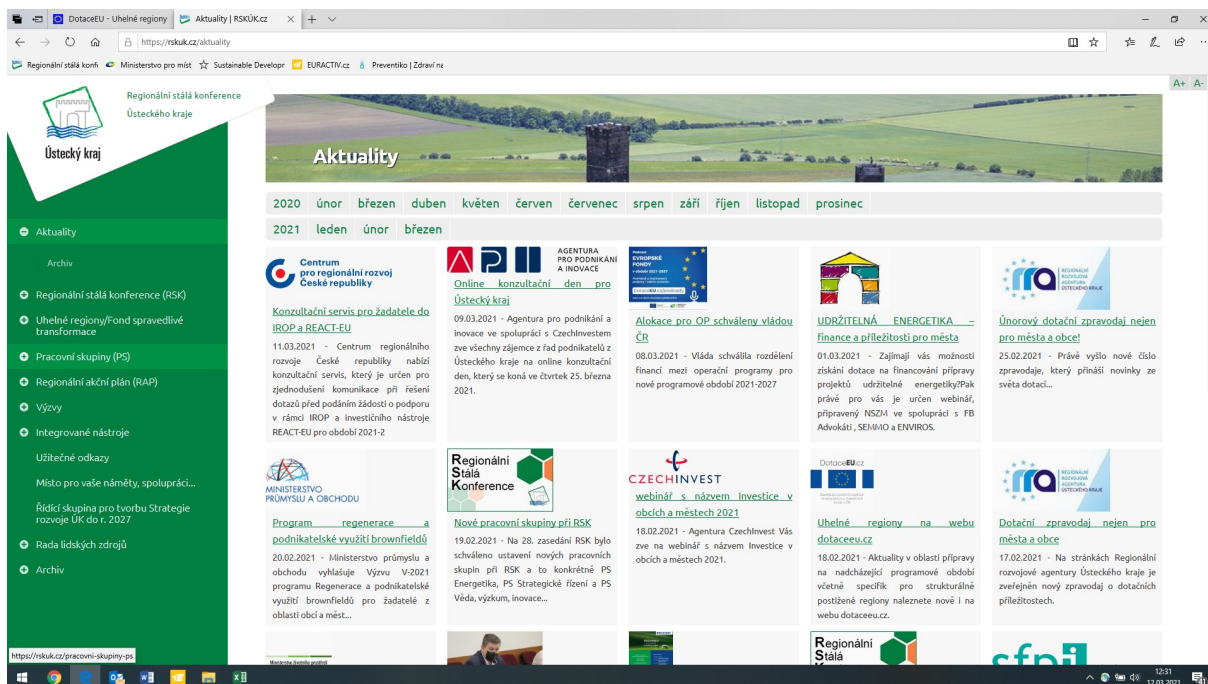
DotaceEU - Uhelné regiony | Aktuality | RSKÚK.cz

https://rskuk.cz/aktuality

Regionální stálá konf | Ministerstvo pro míst | Sustainable Developr | EURACTIV.cz | Preventiko | Zdraví ne

A+ A-

Regionální stálá konference Ústeckého kraje

Ústecký kraj

Aktuality

Aktuality
Archiv
Regionální stálá konference (RSK)
Uhelné regiony/Fond spravedlivé transformace
Pracovní skupiny (PS)
Regionální akční plán (RAP)
Výzvy
Integrované nástroje
Užitečné odkazy
Místo pro vaše náměty, spoluprác...
Řídící skupina pro tvorbu Strategie rozvoje ÚK do r. 2027
Rada lidských zdrojů
Archiv

2020 únor březen duben květen červen červenec srpen září říjen listopad prosinec
2021 leden únor březen

Centrum pro regionální rozvoj České republiky

Konzultační servis pro žadatele do IROP a REACT-EU

11.03.2021 - Centrum regionálního rozvoje České republiky nabízí konzultační servis, který je určen pro zjednodušení komunikace při řešení dotazů před podáním žádosti o podporu v rámci IROP a investičního nástroje REACT-EU pro období 2021-2

AGENTURA PRO PODNIKÁNÍ A INOVACE

Online konzultační den pro Ústecký kraj

09.03.2021 - Agentura pro podnikání a inovace ve spolupráci s CzechInvestem zve všechny zájemce z řad podnikatelů z Ústeckého kraje na online konzultační den, který se koná ve čtvrtek 25. března 2021.

EVROPSKÉ FONDY

Alokace pro OP schváleny vládou ČR

08.03.2021 - Vláda schválila rozdělení financí mezi operační programy pro nové programové období 2021-2027

UDRŽITELNÁ ENERGETIKA – finance a příležitosti pro města

01.03.2021 - Zajímají vás možnosti získání dotace na financování přípravy projektů udržitelné energetiky?Pak právě pro vás je určen webinář, připravený NSZM ve spolupráci s FB Advokáti , SEMMO a ENVIROS.

RRA REGIONÁLNÍ ROZVOJOVÁ AGENTURA ÚSTECKÉHO KRAJE

Únorový dotační zpravodaj nejen pro města a obce!

25.02.2021 - Právě vyšlo nové číslo zpravodaje, který přináší novinky ze světa dotací...

MINISTERSTVO PRŮMYSLU A OBCHODU

Program regenerace a podnikatelské využití brownfieldů

20.02.2021 - Ministerstvo průmyslu a obchodu vyhlašuje Výzvu V-2021 programu Regenerace a podnikatelské využití brownfieldů pro žadatele z oblasti obcí a měst...

Regionální Stálá Konference

Nové pracovní skupiny při RSK

19.02.2021 - Na 28. zasedání RSK bylo schváleno ustavení nových pracovních skupin při RSK a to konkrétně PS Energetika, PS Strategické řízení a PS Věda, výzkum, inovace...

CZECHINVEST

webinář s názvem Investice v obcích a městech 2021

18.02.2021 - Agentura CzechInvest Vás zve na webinář s názvem Investice v obcích a městech 2021.

DotaceEU.cz

Uhelné regiony na webu dotaceeu.cz

18.02.2021 - Aktuality v oblasti přípravy na nadcházející programové období včetně specifik pro strukturálně postižené regiony naleznete nově i na webu dotaceeu.cz.

RRA REGIONÁLNÍ ROZVOJOVÁ AGENTURA ÚSTECKÉHO KRAJE

Dotační zpravodaj nejen pro města a obce

17.02.2021 - Na stránkách Regionální rozvojové agentury Ústeckého kraje je zveřejněn nový zpravodaj o dotačních příležitostech.

Regionální Stálá

sfpi

https://rskuk.cz/pracovni-skupiny-ps

12:31
12.03.2021